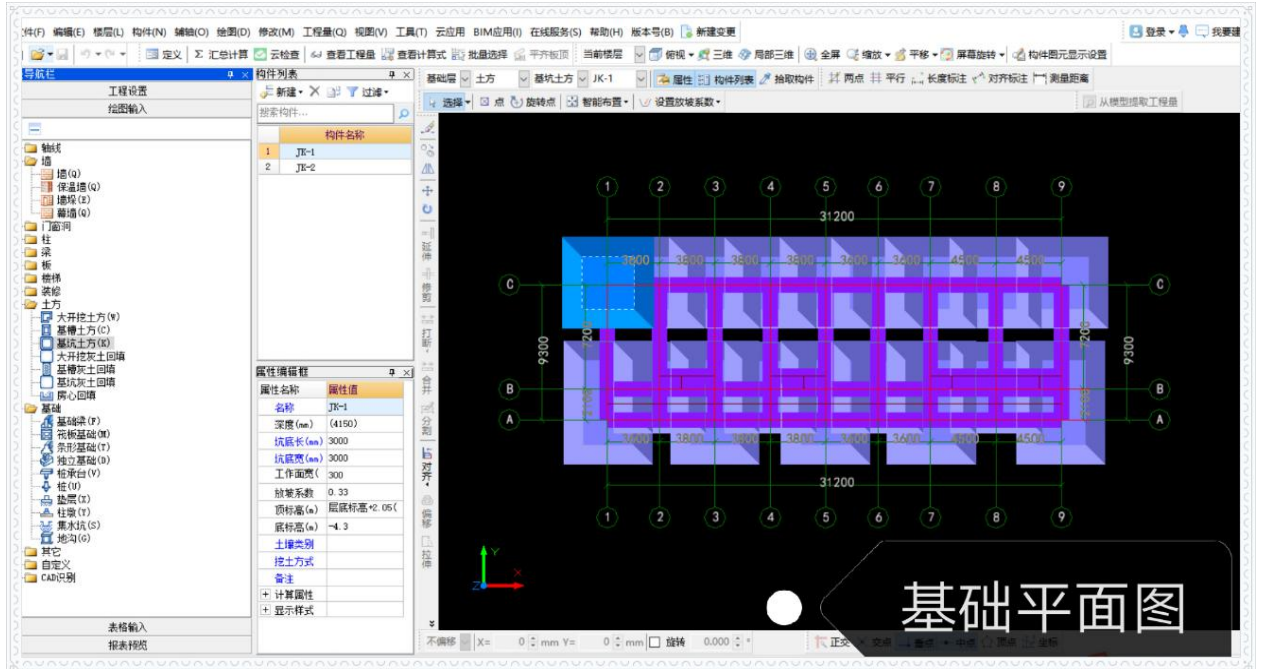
文件(F) 编辑(E) 楼层(L) 构件(N) 辅轴(O) 绘图(D) 修改(M) 工程量(Q) 视图(V) 工具(T) 云应用 BIM应用(I) 在线服务(S) 帮助(H) 版本号(B) 新建变更 登录 我要建

定义 Σ 汇总计算 云检查 查看工程量 查看计算式 批量选择 平齐板顶 当前楼层 俯视 三维 局部三维 全屏 缩放 平移 屏幕旋转 构件图元显示设置

导航栏
工程设置
绘图输入
轴线
墙
墙(Q)
保温墙(Q)
墙垛(E)
幕墙(Q)
门窗洞
柱
梁
板
楼梯
装修
土方
大开挖土方(W)
基槽土方(C)
基坑土方(K)
大开挖灰土回填
基槽灰土回填
基坑灰土回填
房心回填
基础
基础梁(F)
筏板基础(M)
条形基础(T)
独立基础(D)
桩承台(V)
桩(U)
垫层(X)
柱墩(Y)
集水坑(S)
地沟(G)
其它
自定义
CAD识别
表格输入
报表预览

构件列表
新建 过滤
搜索构件...
| | 构件名称 |
|---|---|
| 1 | JK-1 |
| 2 | JK-2 |

属性编辑框
| 属性名称 | 属性值 |
|---|---|
| 名称 | JK-1 |
| 深度(mm) | (4150) |
| 坑底长(mm) | 3000 |
| 坑底宽(mm) | 3000 |
| 工作面宽( | 300 |
| 放坡系数 | 0.33 |
| 顶标高(m) | 层底标高+2.05( |
| 底标高(m) | -4.3 |
| 土壤类别 | |
| 挖土方式 | |
| 备注 | |
| + 计算属性 | |
| + 显示样式 | |

基础层 土方 基坑土方 JK-1 属性 构件列表 拾取构件 两点 平行 长度标注 对齐标注 测量距离
选择 点 旋转点 智能布置 设置放坡系数 从模型提取工程量

延伸 修剪 打断 合并 分割 对齐 偏移 拉伸

1 2 3 4 5 6 7 8 9
31200
3600 3600 3600 3600 3600 3600 4500 4500
C B A
9300
3600 3600 3600 3600 3600 3600 4500 4500
31200
1 2 3 4 5 6 7 8 9

不偏移 X= 0 mm Y= 0 mm 旋转 0.000 正交 交点 垂点 中点 顶点 坐标

基础平面图